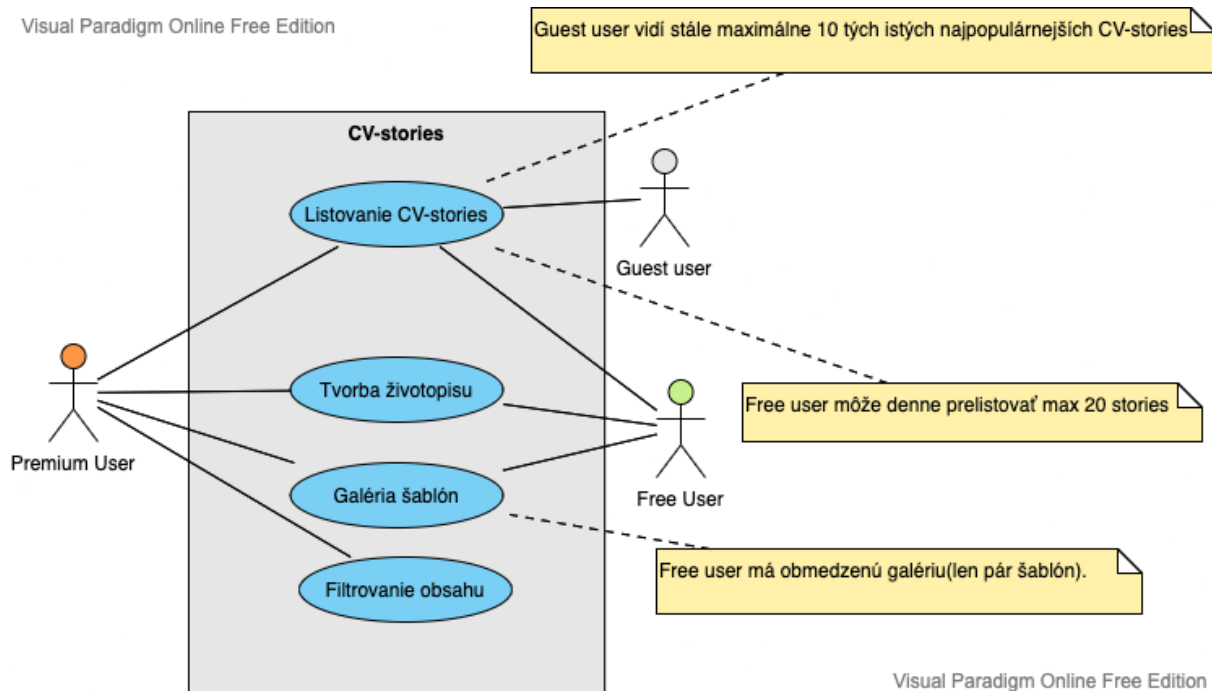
Visual Paradigm Online Free Edition

Guest user vidí stále maximálne 10 tých istých najpopulárnejších CV-stories

CV-stories

Listovanie CV-stories

Guest user

Tvorba životopisu

Free user môže denne prelistovať max 20 stories

Premium User

Galéria šablón

Free User

Free user má obmedzenú galériu(len pár šablón).

Filtrovanie obsahu

Visual Paradigm Online Free Edition